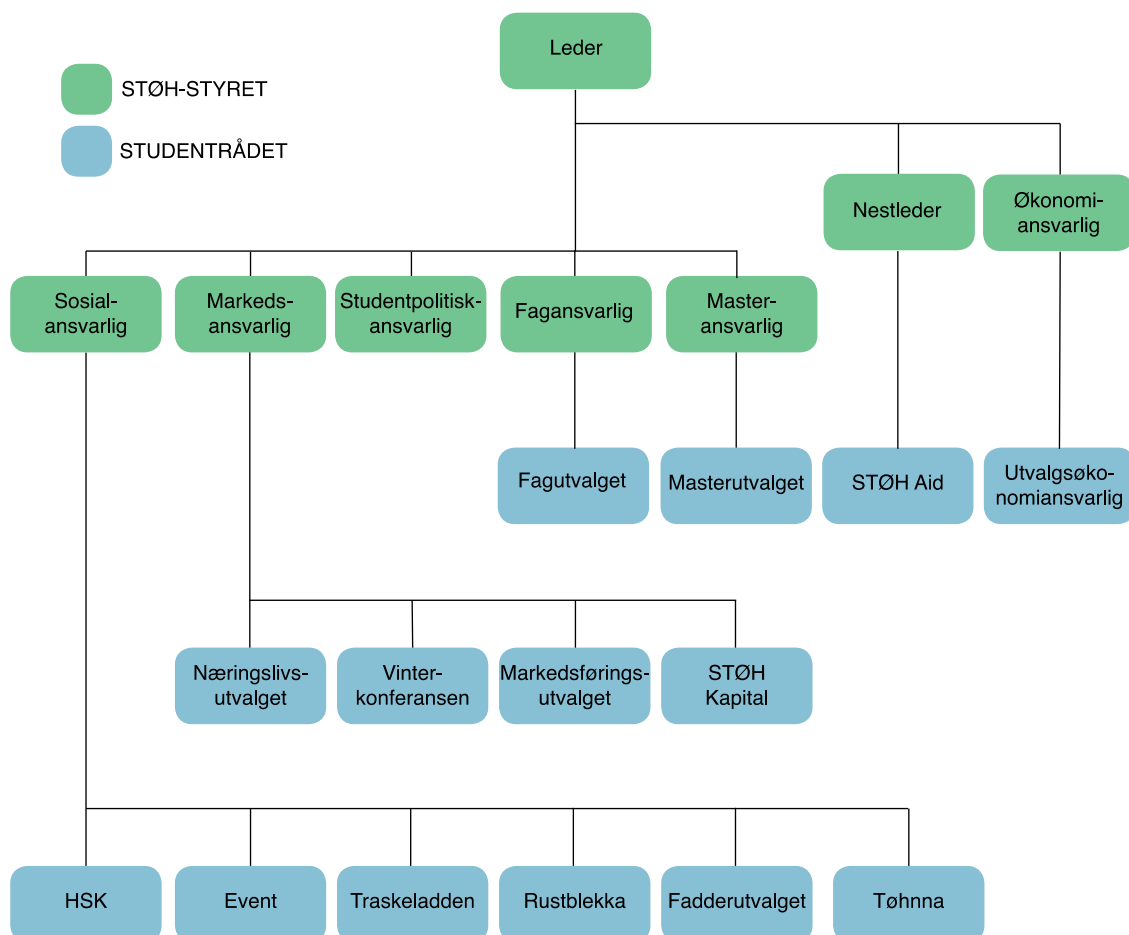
STØH-STYRET

STUDENTRÅDET

Leder

Nestleder

Økonomiansvarlig

Sosialansvarlig

Markedsansvarlig

Studentpolitiskansvarlig

Fagansvarlig

Masteransvarlig

Fagutvalget

Masterutvalget

STØH Aid

Utvalgsøkonomiansvarlig

Næringslivsutvalget

Vinterkonferansen

Markedsføringsutvalget

STØH Kapital

HSK

Event

Traskeladden

Rustblekka

Fadderutvalget

Tøhnna